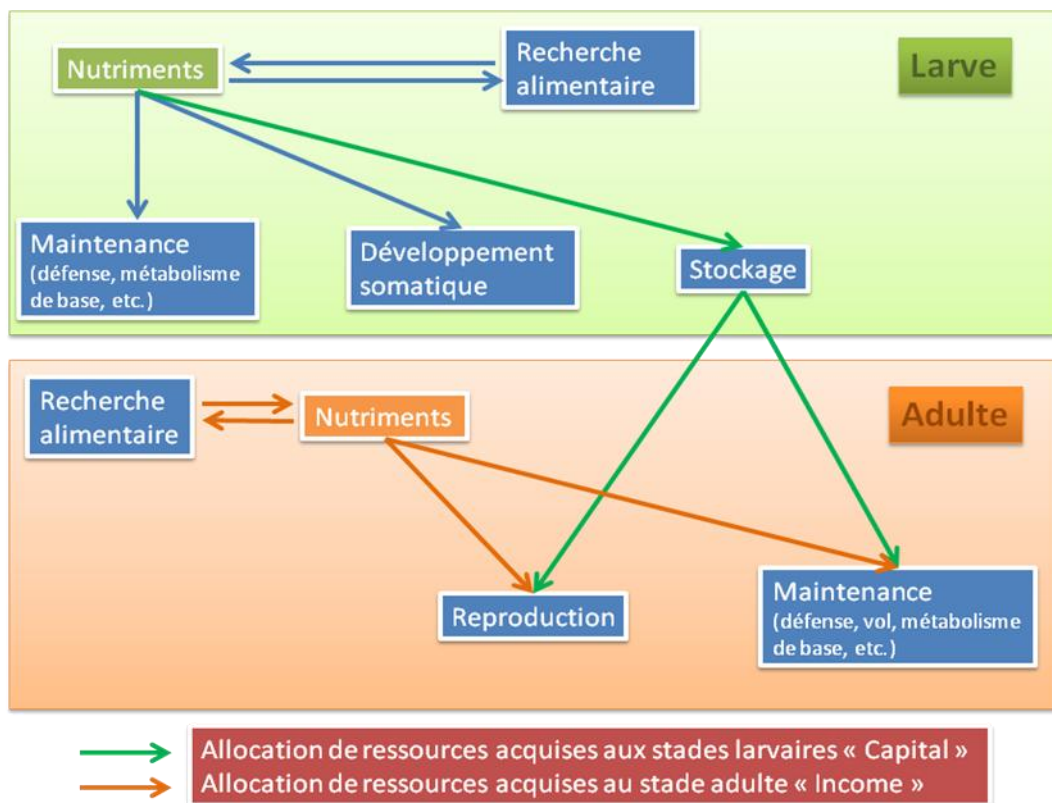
Nutriments

Recherche alimentaire

Larve

Maintenance (défense, métabolisme de base, etc.)

Développement somatique

Stockage

Recherche alimentaire

Nutriments

Adulte

Reproduction

Maintenance (défense, vol, métabolisme de base, etc.)

Allocation de ressources acquises aux stades larvaires « Capital »
Allocation de ressources acquises au stade adulte « Income »